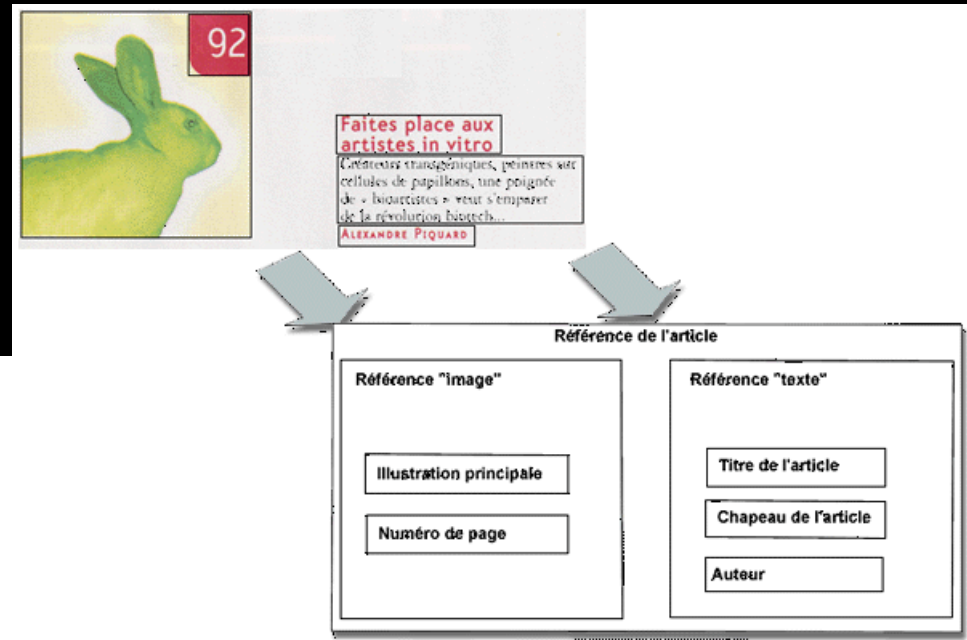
92

Faites place aux artistes in vitro

Créateurs transgéniques, peintres sur cellules de papillons, une poignée de « bioartistes » veut s'emparer de la révolution biotech...

Alexandre Piquard

Référence de l'article

Référence "image"

Illustration principale

Numéro de page

Référence "texte"

Titre de l'article

Chapeau de l'article

Auteur